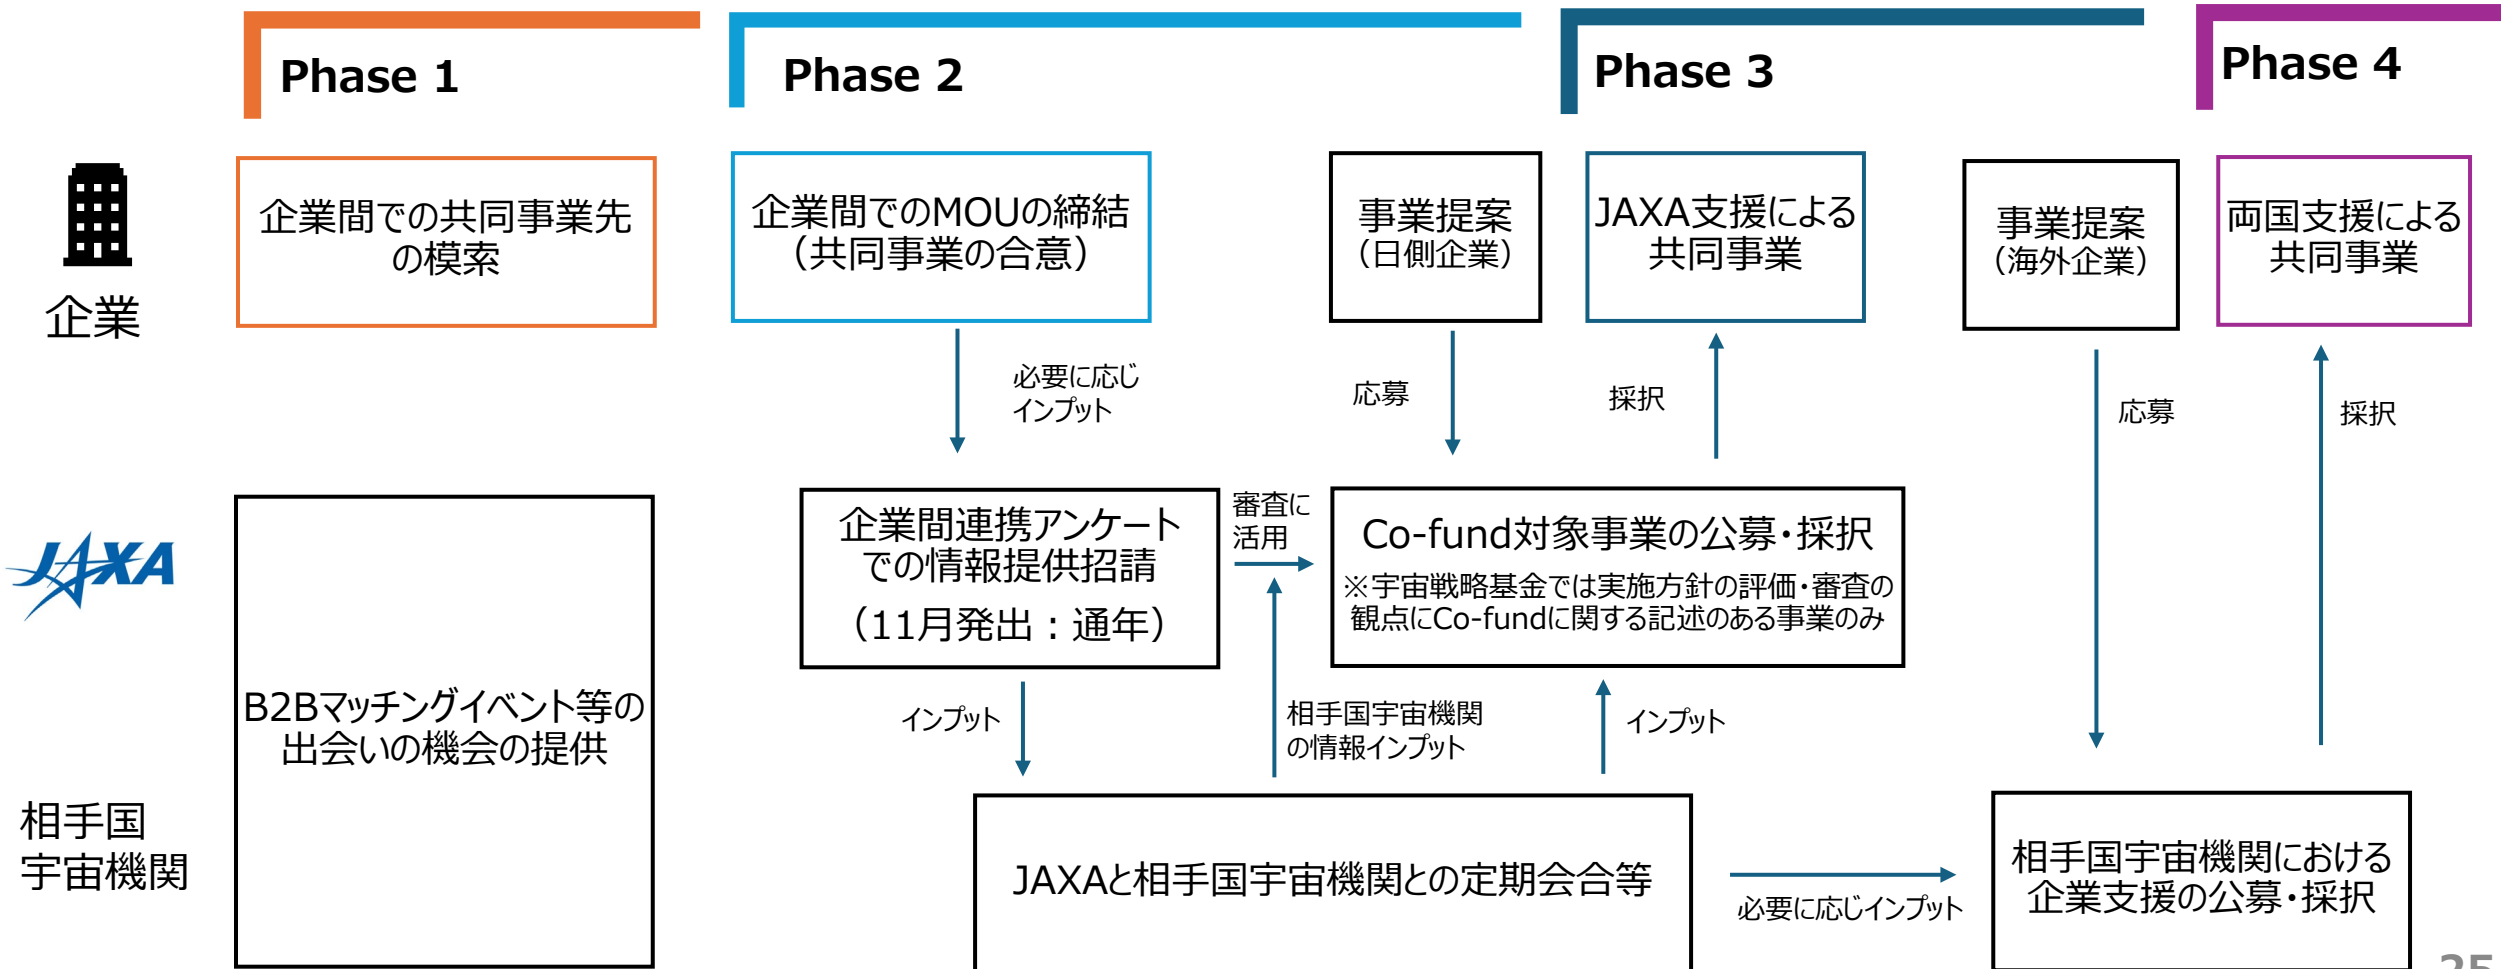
Phase 1

Phase 2

Phase 3

Phase 4

企業

企業間での共同事業先の模索

企業間でのMOUの締結（共同事業の合意）

事業提案（日側企業）

JAXA支援による共同事業

事業提案（海外企業）

両国支援による共同事業

必要に応じインプット

応募

採択

応募

採択

JAXA

企業間連携アンケートでの情報提供招請（11月発出：通年）

審査に活用

Co-fund対象事業の公募・採択
※宇宙戦略基金では実施方針の評価・審査の観点にCo-fundに関する記述のある事業のみ

B2Bマッチングイベント等の出会いの機会の提供

インプット

相手国宇宙機関の情報インプット

インプット

相手国宇宙機関

JAXAと相手国宇宙機関との定期会合等

必要に応じインプット

相手国宇宙機関における企業支援の公募・採択

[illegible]